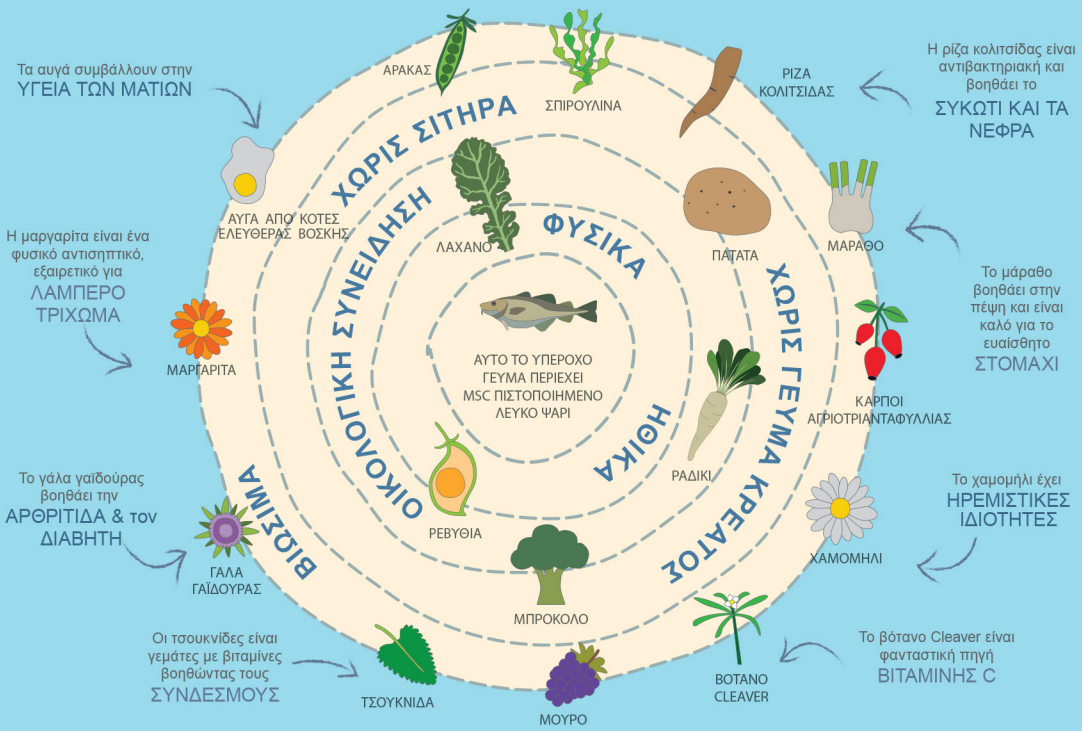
Τα αυγά συμβάλλουν στην ΥΓΕΙΑ ΤΩΝ ΜΑΤΙΩΝ

Η μαργαρίτα είναι ένα φυσικό αντισηπτικό, εξαιρετικό για ΛΑΜΠΕΡΟ ΤΡΙΧΩΜΑ

Το γάλα γαϊδούρας βοηθάει την ΑΡΘΡΙΤΙΔΑ & τον ΔΙΑΒΗΤΗ

Οι τσουκνίδες είναι γεμάτες με βιταμίνες βοηθώντας τους ΣΥΝΔΕΣΜΟΥΣ

Η ρίζα κολιτσίδας είναι αντιβακτηριακή και βοηθάει το ΣΥΚΩΤΙ ΚΑΙ ΤΑ ΝΕΦΡΑ

Το μάραθο βοηθάει στην πέψη και είναι καλό για το ευαίσθητο ΣΤΟΜΑΧΙ

Το χαμομήλι έχει ΗΡΕΜΙΣΤΙΚΕΣ ΙΔΙΟΤΗΤΕΣ

Το βότανο Cleaver είναι φανταστική πηγή ΒΙΤΑΜΙΝΗΣ C

ΑΡΑΚΑΣ
ΣΠΙΡΟΥΛΙΝΑ
ΡΙΖΑ ΚΟΛΙΤΣΙΔΑΣ
ΑΥΓΑ ΑΠΟ ΚΟΤΕΣ ΕΛΕΥΘΕΡΑΣ ΒΟΣΚΗΣ
ΧΩΡΙΣ ΣΙΤΗΡΑ
ΟΙΚΟΛΟΓΙΚΗ ΣΥΝΕΙΔΗΣΗ
ΛΑΧΑΝΟ
ΦΥΣΙΚΑ
ΠΑΤΑΤΑ
ΜΑΡΑΘΟ
ΧΩΡΙΣ ΓΕΥΜΑ ΚΡΕΑΤΟΣ
ΜΑΡΓΑΡΙΤΑ
ΑΥΤΟ ΤΟ ΥΠΕΡΟΧΟ ΓΕΥΜΑ ΠΕΡΙΕΧΕΙ MSC ΠΙΣΤΟΠΟΙΗΜΕΝΟ ΛΕΥΚΟ ΨΑΡΙ
ΗΘΙΚΑ
ΚΑΡΠΟΙ ΑΓΡΙΟΤΡΙΑΝΤΑΦΥΛΛΙΑΣ
ΡΑΔΙΚΙ
ΒΙΩΣΙΜΑ
ΡΕΒΥΘΙΑ
ΧΑΜΟΜΗΛΙ
ΓΑΛΑ ΓΑΪΔΟΥΡΑΣ
ΜΠΡΟΚΟΛΟ
ΤΣΟΥΚΝΙΔΑ
ΒΟΤΑΝΟ CLEAVER
ΜΟΥΡΟ